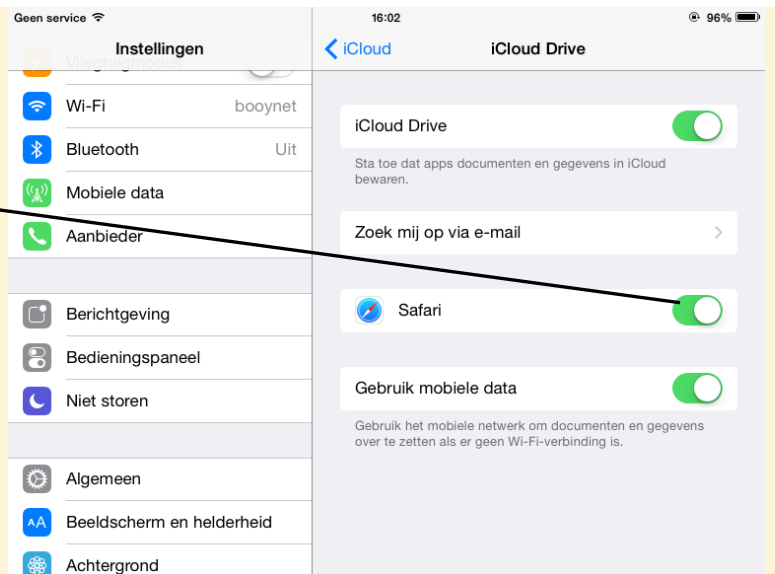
Geen service

16:02

96%

Instellingen

Vliegtuigmodus

Wi-Fi booynet

Bluetooth Uit

Mobiele data

Aanbieder

Berichtgeving

Bedieningspaneel

Niet storen

Algemeen

Beeldscherm en helderheid

Achtergrond

iCloud

iCloud Drive

iCloud Drive

Sta toe dat apps documenten en gegevens in iCloud bewaren.

Zoek mij op via e-mail

Safari

Gebruik mobiele data

Gebruik het mobiele netwerk om documenten en gegevens over te zetten als er geen Wi-Fi-verbinding is.